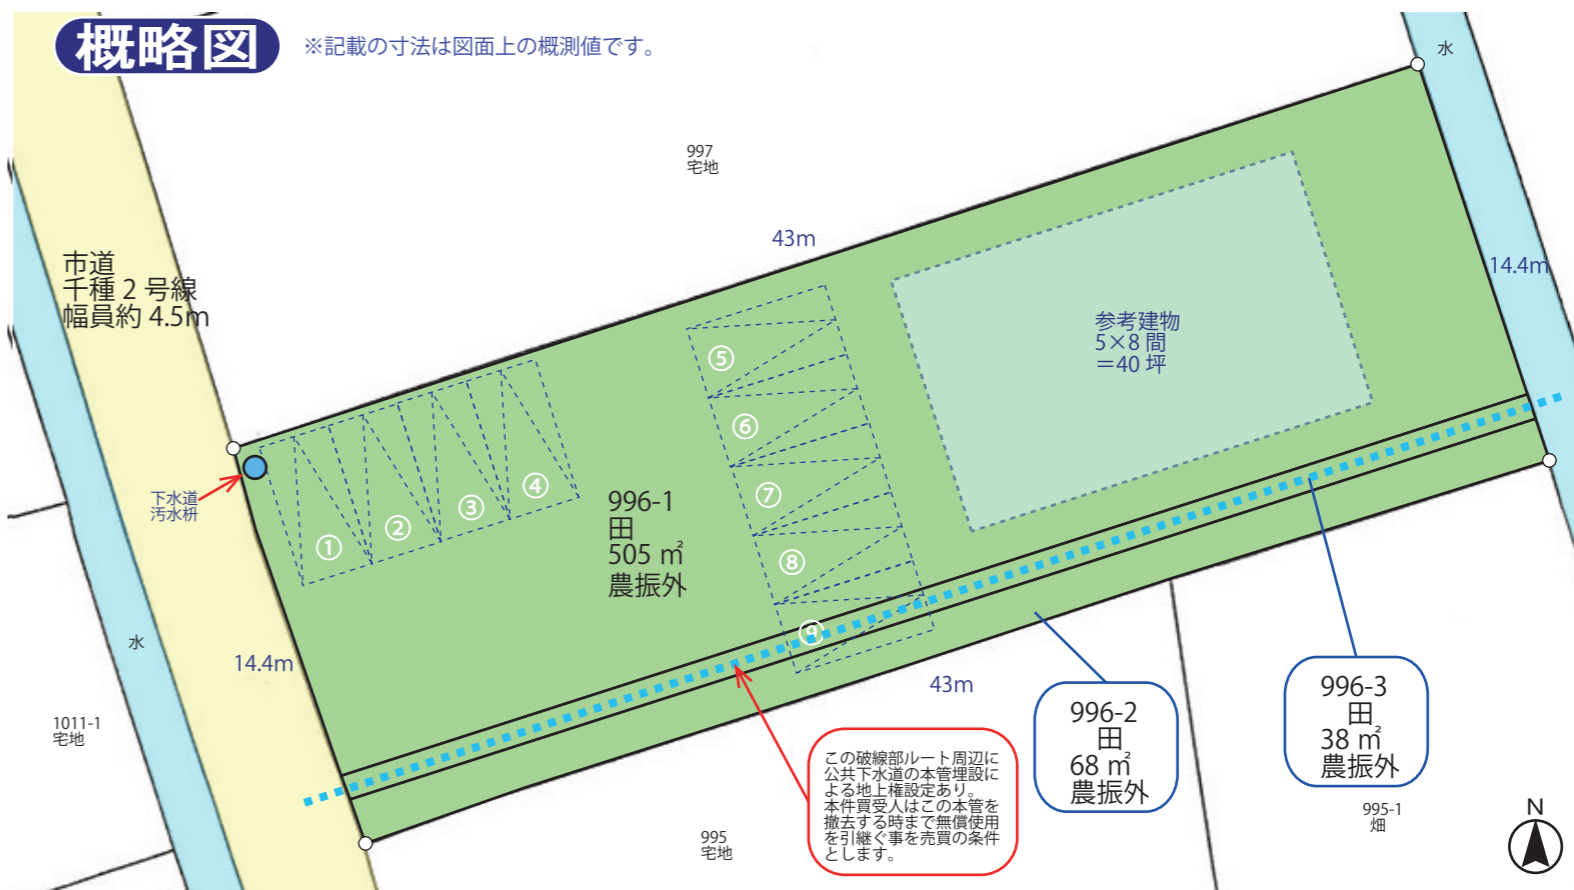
概略図

※記載の寸法は図面上の概測値です。

水

997
宅地

43m

14.4m

市道
千種２号線
幅員約 4.5m

参考建物
5×8 間
＝40 坪

⑤

⑥

⑦

⑧

⑨

①

②

③

④

下水道
汚水枡

996-1
田
505 ㎡
農振外

水

14.4m

43m

1011-1
宅地

この破線部ルート周辺に公共下水道の本管埋設による地上権設定あり。
本件買受人はこの本管を撤去する時まで無償使用を引継ぐ事を売買の条件とします。

996-2
田
68 ㎡
農振外

996-3
田
38 ㎡
農振外

995
宅地

995-1
畑

N